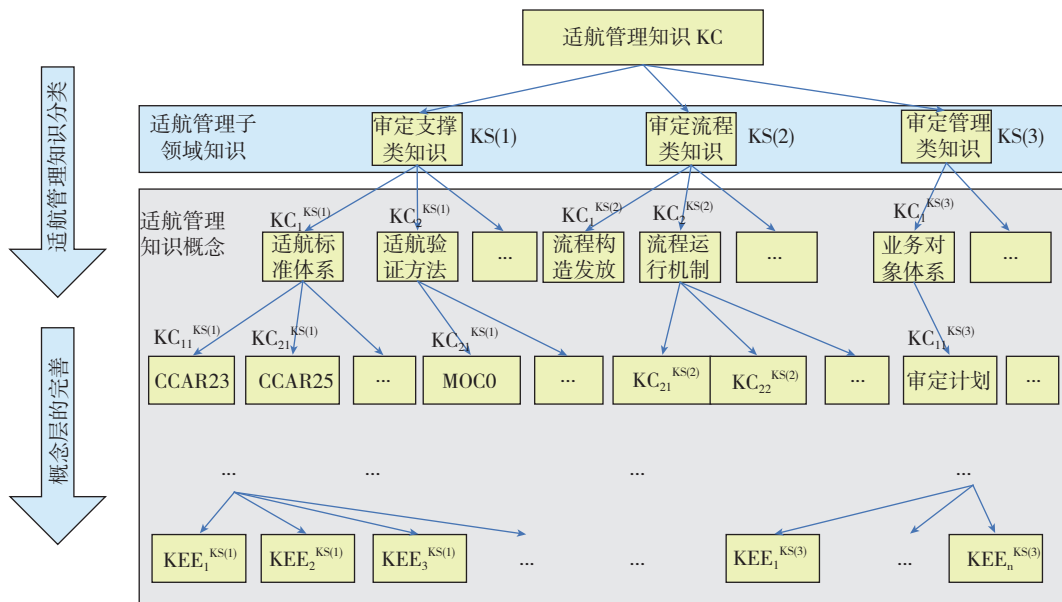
适航管理知识 KC

适航管理知识分类

适航管理子领域知识

审定支撑类知识 KS(1)

审定流程类知识 KS(2)

审定管理类知识 KS(3)

适航管理知识概念

$KC_1^{KS(1)}$ 适航标准体系

$KC_2^{KS(1)}$ 适航验证方法

...

$KC_1^{KS(2)}$ 流程构造发放

$KC_2^{KS(2)}$ 流程运行机制

...

$KC_1^{KS(3)}$ 业务对象体系

...

概念层的完善

$KC_{11}^{KS(1)}$ CCAR23

$KC_{21}^{KS(1)}$ CCAR25

...

$KC_{21}^{KS(1)}$ MOC0

...

$KC_{21}^{KS(2)}$

$KC_{22}^{KS(2)}$

...

$KC_{11}^{KS(3)}$ 审定计划

...

...

...

...

...

$KEE_1^{KS(1)}$

$KEE_2^{KS(1)}$

$KEE_3^{KS(1)}$

...

...

$KEE_1^{KS(3)}$

...

$KEE_n^{KS(3)}$